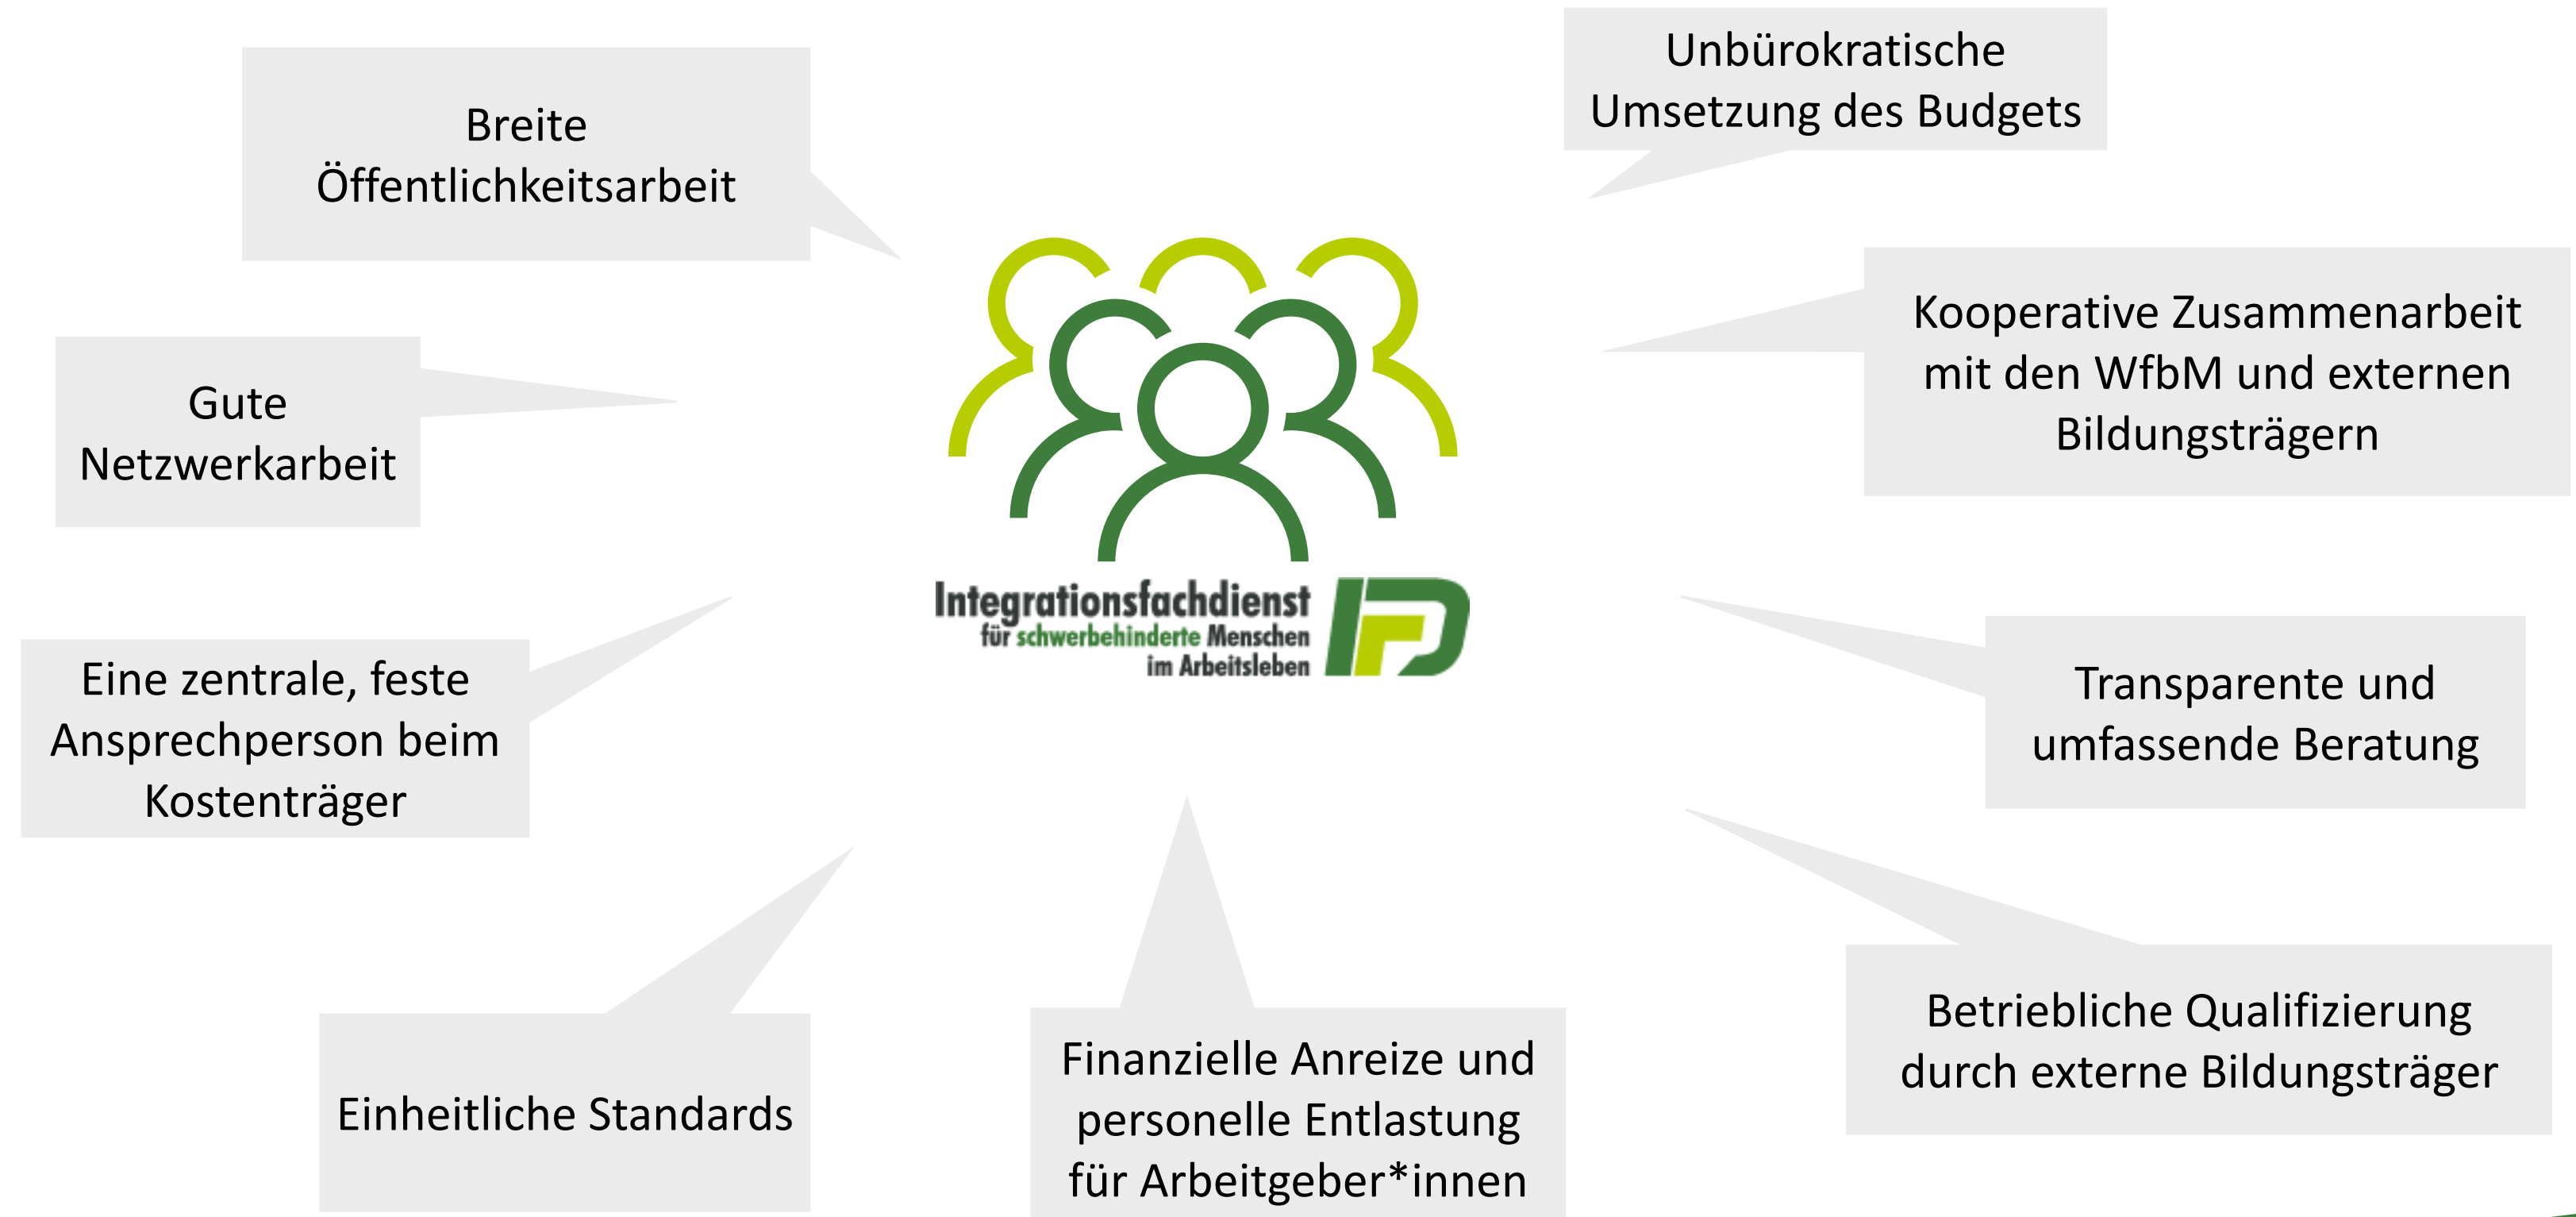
Breite Öffentlichkeitsarbeit

Unbürokratische Umsetzung des Budgets

Gute Netzwerkarbeit

Kooperative Zusammenarbeit mit den WfbM und externen Bildungsträgern

Integrationsfachdienst für schwerbehinderte Menschen im Arbeitsleben

IFD

Eine zentrale, feste Ansprechperson beim Kostenträger

Transparente und umfassende Beratung

Betriebliche Qualifizierung durch externe Bildungsträger

Einheitliche Standards

Finanzielle Anreize und personelle Entlastung für Arbeitgeber*innen